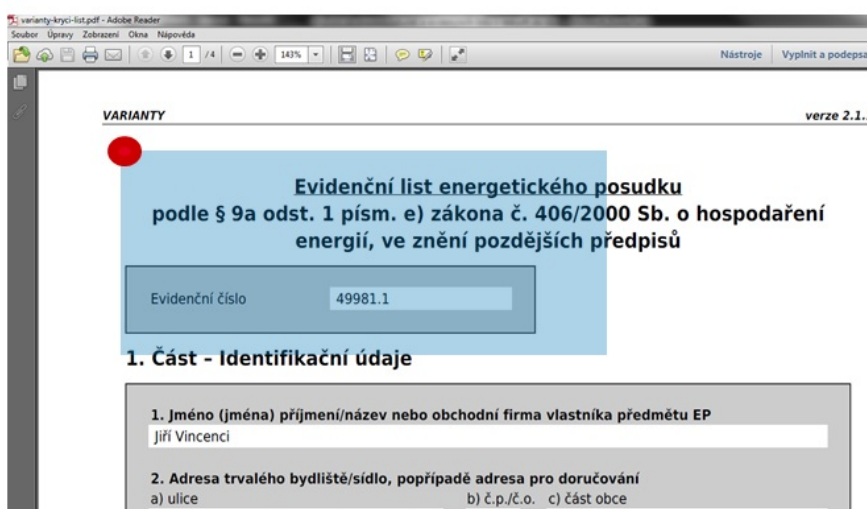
varianty-kryci-list.pdf - Adobe Reader
Soubor Úpravy Zobrazení Okna Nápověda
1 /4 143%
Nástroje Vyplnit a podepsa

VARIANTY
verze 2.1.

Evidenční list energetického posudku
podle § 9a odst. 1 písm. e) zákona č. 406/2000 Sb. o hospodaření energií, ve znění pozdějších předpisů

Evidenční číslo 49981.1

1. Část – Identifikační údaje

1. Jméno (jména) příjmení/název nebo obchodní firma vlastníka předmětu EP
Jiří Vincenci

2. Adresa trvalého bydliště/sídlo, popřípadě adresa pro doručování
a) ulice b) č.p./č.o. c) část obce